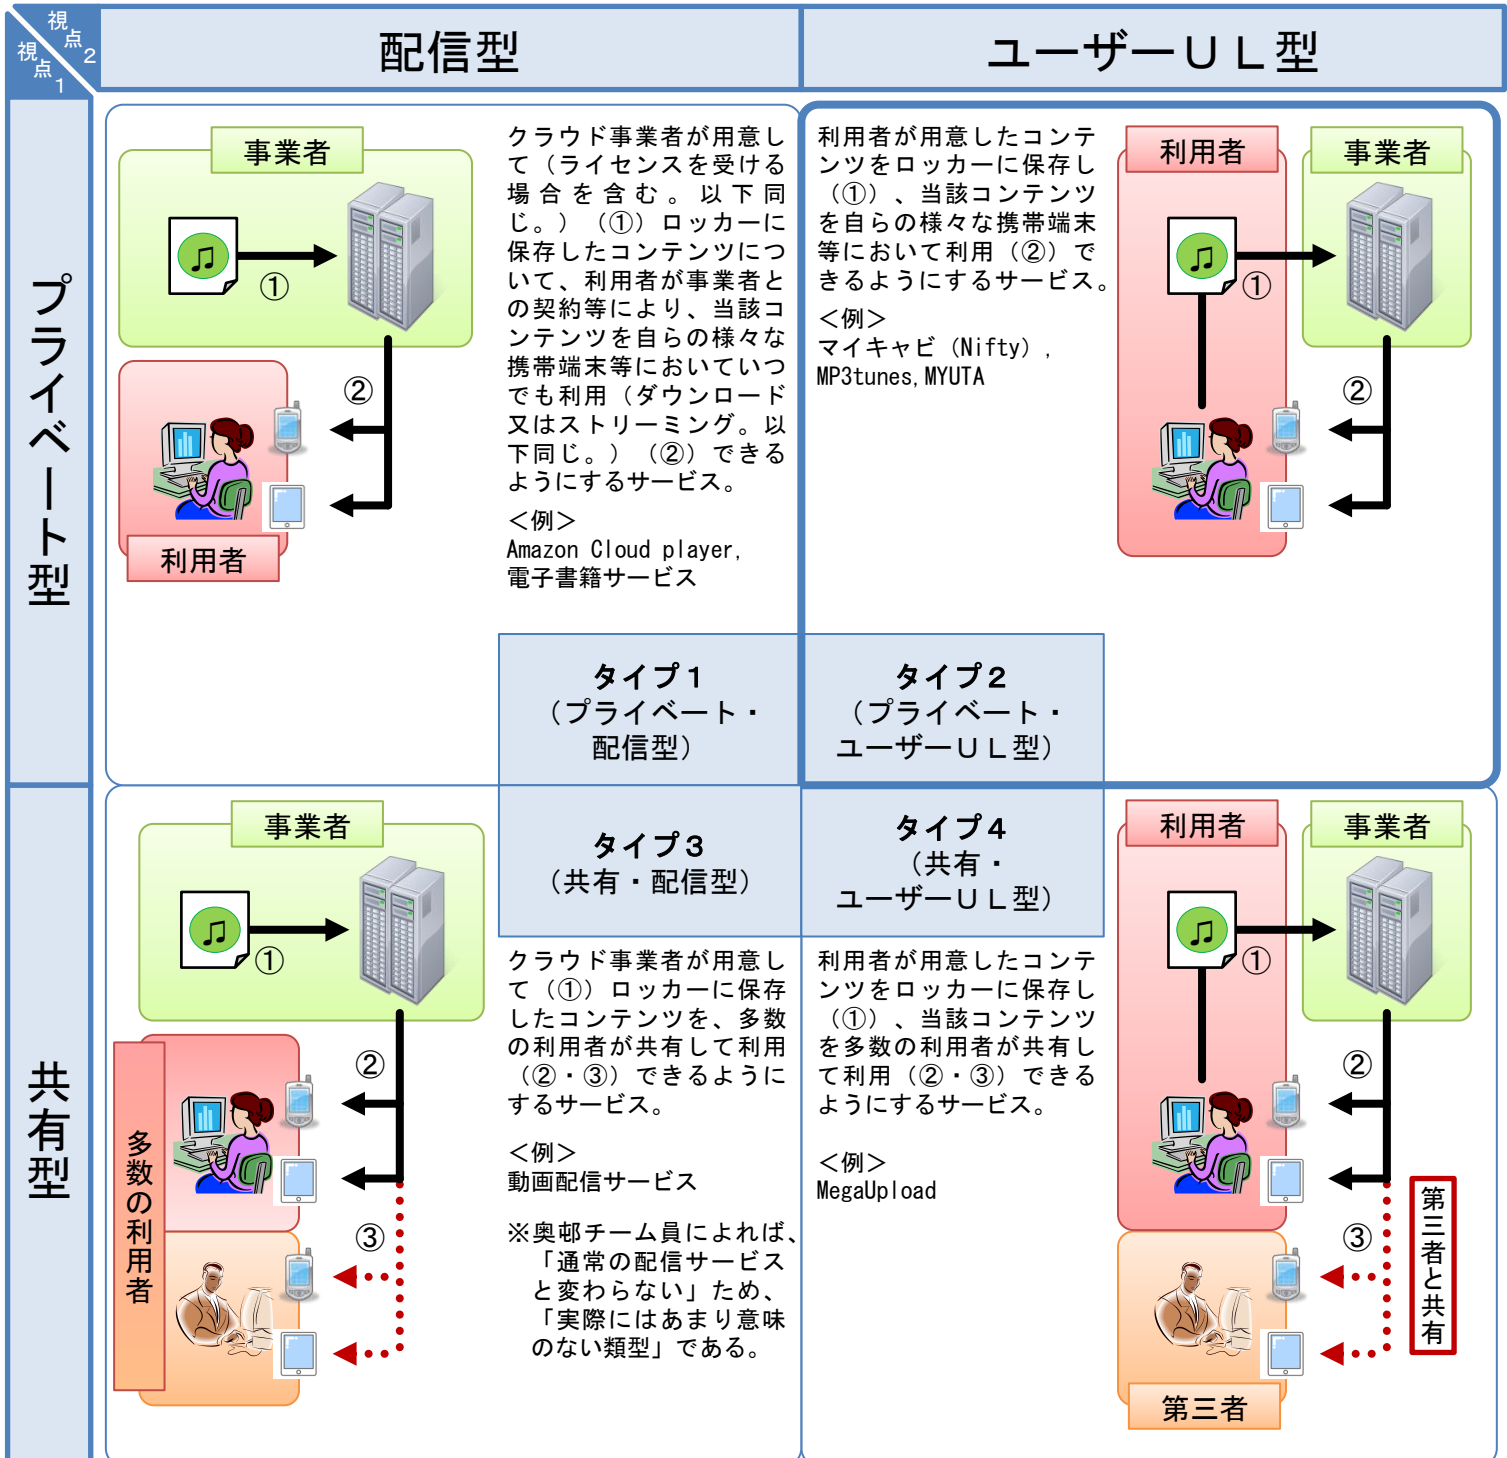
視点2
視点1

配信型

ユーザーＵＬ型

プライベート型

事業者

①

②

利用者

クラウド事業者が用意して（ライセンスを受ける場合を含む。以下同じ。）（①）ロッカーに保存したコンテンツについて、利用者が事業者との契約等により、当該コンテンツを自らの様々な携帯端末等においていつでも利用（ダウンロード又はストリーミング。以下同じ。）（②）できるようにするサービス。

＜例＞
Amazon Cloud player, 電子書籍サービス

利用者が用意したコンテンツをロッカーに保存し（①）、当該コンテンツを自らの様々な携帯端末等において利用（②）できるようにするサービス。

＜例＞
マイキャビ（Nifty）, MP3tunes, MYUTA

利用者

事業者

①

②

タイプ１
（プライベート・配信型）

タイプ２
（プライベート・ユーザーＵＬ型）

共有型

事業者

①

②

③

多数の利用者

タイプ３
（共有・配信型）

タイプ４
（共有・ユーザーＵＬ型）

クラウド事業者が用意して（①）ロッカーに保存したコンテンツを、多数の利用者が共有して利用（②・③）できるようにするサービス。

＜例＞
動画配信サービス

※奥邨チーム員によれば、「通常の配信サービスと変わらない」ため、「実際にはあまり意味のない類型」である。

利用者が用意したコンテンツをロッカーに保存し（①）、当該コンテンツを多数の利用者が共有して利用（②・③）できるようにするサービス。

＜例＞
MegaUpload

利用者

事業者

①

②

③

第三者と共有

第三者